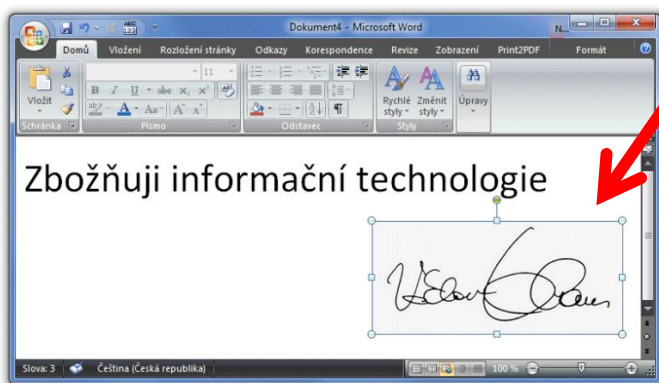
Dokument4 - Microsoft Word

N...

Domů Vložení Rozložení stránky Odkazy Korespondence Revize Zobrazení Print2PDF Formát

11

Vložit

Schránka

Písmo

Odstavec

Rychlé styly

Změnit styly

Styly

Úpravy

Zbožňuji informační technologie

Václav Klaus

Slova: 3 Čeština (Česká republika) 100 %